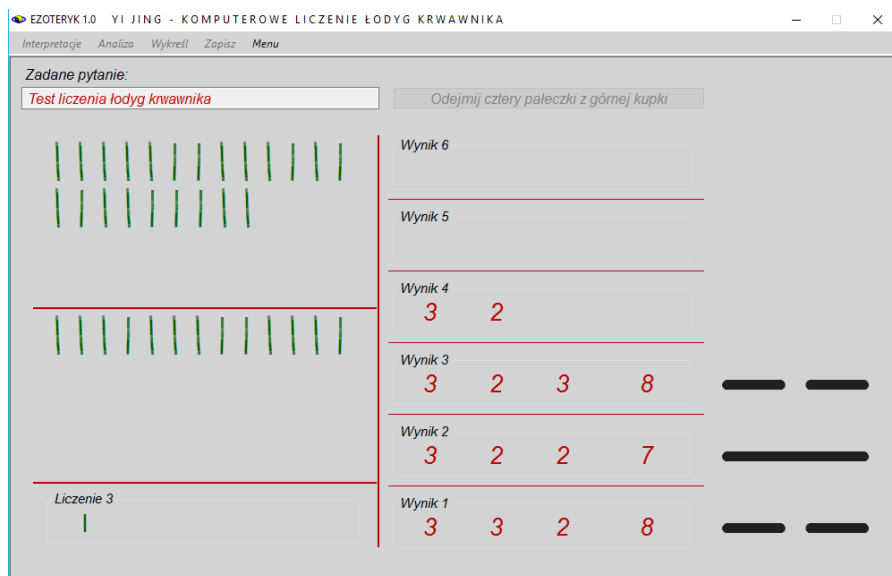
EZOTERYK 1.0 YI JING - KOMPUTEROWE LICZENIE ŁODYG KRWAWNIKA

Interpretacje Analiza Wykreśl Zapisz Menu

Zadane pytanie:

Test liczenia łodyg krwawnika

Odejmij cztery pałeczki z górnej kupki

Wynik 6

Wynik 5

Wynik 4
3 2

Wynik 3
3 2 3 8

Wynik 2
3 2 2 7

Wynik 1
3 3 2 8

Liczenie 3